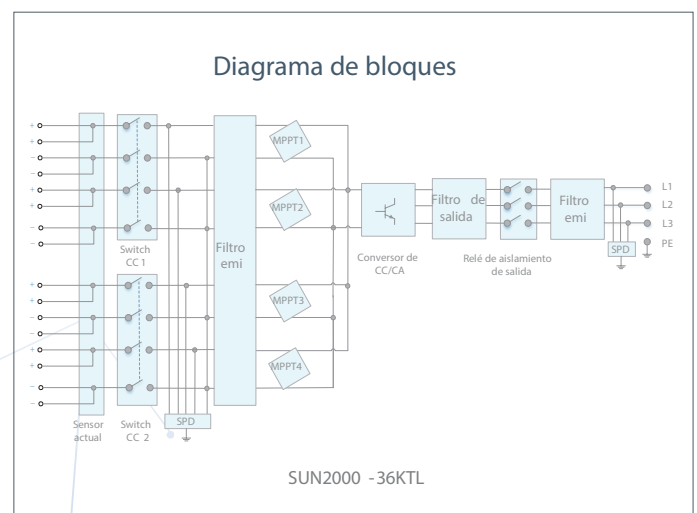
Diagrama de bloques

+
+
–
–
+
+
–
–

+
+
–
–
+
–

Sensor actual

Switch CC 1

Switch CC 2

SPD

Filtro emi

MPPT1
MPPT2
MPPT3
MPPT4

Conversor de CC/CA

Filtro de salida

Relé de aislamiento de salida

Filtro emi

SPD

L1
L2
L3
PE

SUN2000 -36KTL